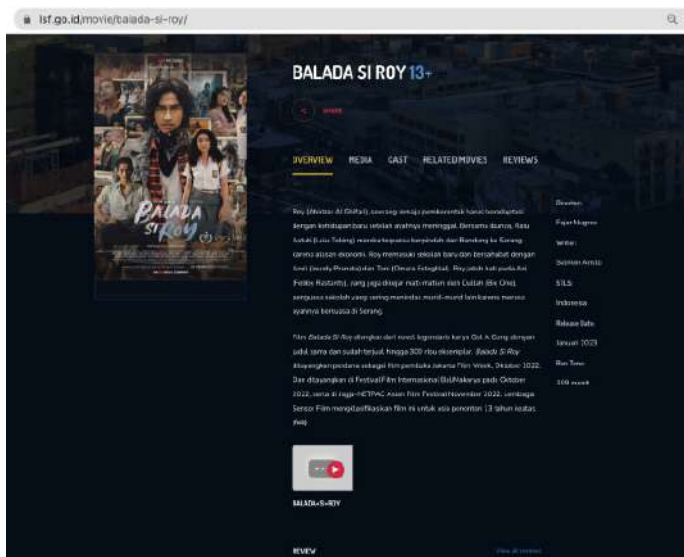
lsf.go.id/movie/balada-si-roy/

BALADA SI ROY 13+

SHARE

OVERVIEW MEDIA CAST RELATED MOVIES REVIEWS

Roy (Abidzar Al Ghifari), seorang remaja pemberontak harus beradaptasi dengan kehidupan baru setelah ayahnya meninggal. Bersama ibunya, Ratu Sukati (Lulu Tobing) memutuskan pindah dari Bandung ke Serang karena alasan ekonomi. Roy memasuki sekolah baru dan bersahabat dengan Andi (Jeremy Pramata) dan Toni (Omara Esteghlal). Roy jatuh hati pada Ani (Febby Rastanty), yang juga disukai mati-matian oleh Dullah (Bio One), sengguru sekolah yang sering menindas murid-murid lain karena merasa ayahnya berkuasa di Serang.

Film Balada Si Roy diangkat dari novel legendaris karya Gol A Gong dengan judul sama dan sudah terjual hingga 300 ribu eksemplar. Balada Si Roy ditayangkan perdana sebagai film pembuka Jakarta Film Week, Oktober 2022. Dan ditayangkan di Festival Film Internasional Bali/Makarya pada Oktober 2022, serta di Jogja-NETPAC Asian Film Festival November 2022. Lembaga Sensor Film mengklasifikasikan film ini untuk usia penonton 13 tahun keatas.

Director:
Fajar Nugros
Writer:
Salman Aristo
SUBS:
Indonesia
Release Date:
Januari 2023
Run Time:
108 menit

BALADA-SI-ROY

REVIEW
View all reviews

BALADA SI ROY